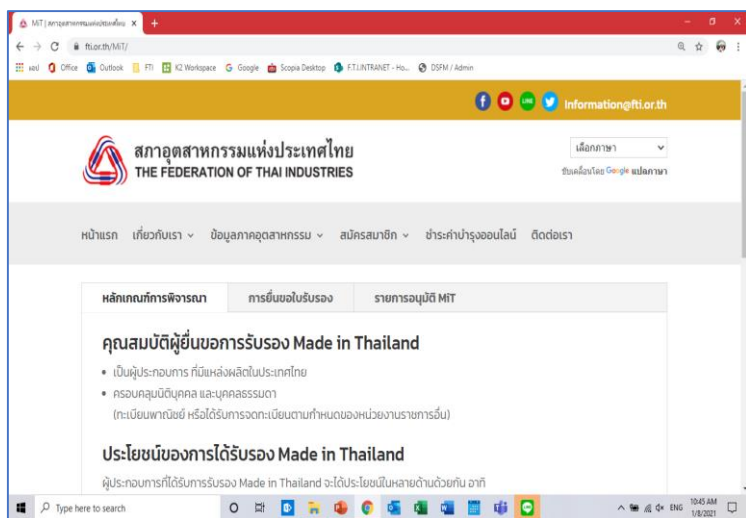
MiT | สภาอุตสาหกรรมแห่งประเทศไทย ×
fti.or.th/MiT/
แอป Office Outlook FTI K2 Workspace Google Scopia Desktop F.T.I.INTRANET - Ho... DSFM / Admin

Information@fti.or.th

สภาอุตสาหกรรมแห่งประเทศไทย
THE FEDERATION OF THAI INDUSTRIES

เลือกภาษา
ขับเคลื่อนโดย Google แปลภาษา

หน้าแรก เกี่ยวกับเรา ข้อมูลภาคอุตสาหกรรม สมัครสมาชิก ชำระค่าบำรุงออนไลน์ ติดต่อเรา

หลักเกณฑ์การพิจารณา การยื่นขอใบรับรอง รายการอนุมัติ MiT

คุณสมบัติผู้ยื่นขอการรับรอง Made in Thailand

• เป็นผู้ประกอบการ ที่มีแหล่งผลิตในประเทศไทย
• ครอบคลุมนิติบุคคล และบุคคลธรรมดา
(ทะเบียนพาณิชย์ หรือได้รับการจดทะเบียนตามกำหนดของหน่วยงานราชการอื่น)

ประโยชน์ของการได้รับรอง Made in Thailand

ผู้ประกอบการที่ได้รับการรับรอง Made in Thailand จะได้ประโยชน์ในหลายด้านด้วยกัน อาทิ

Type here to search
ENG 10:45 AM 1/8/2021